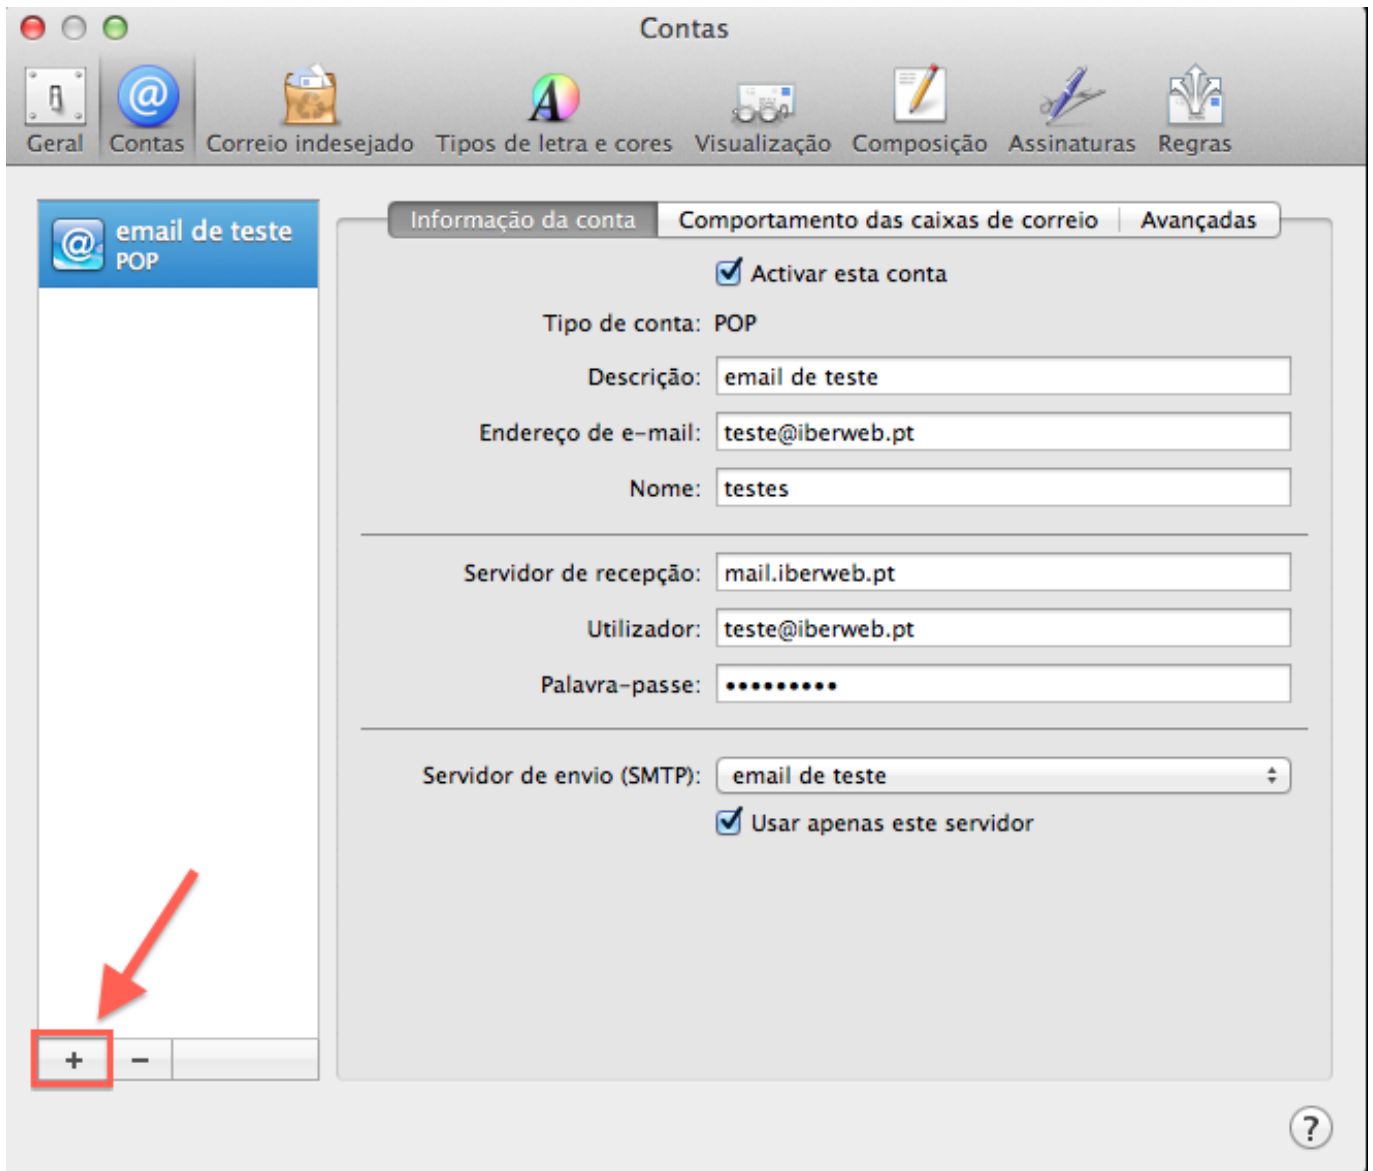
Contas

Geral Contas Correio indesejado Tipos de letra e cores Visualização Composição Assinaturas Regras

email de teste
POP

Informação da conta | Comportamento das caixas de correio | Avançadas

Activar esta conta

Tipo de conta: POP

Descrição: email de teste

Endereço de e-mail: teste@iberweb.pt

Nome: testes

Servidor de recepção: mail.iberweb.pt

Utilizador: teste@iberweb.pt

Palavra-passe: ••••••••••

Servidor de envio (SMTP): email de teste

Usar apenas este servidor

+ −

?